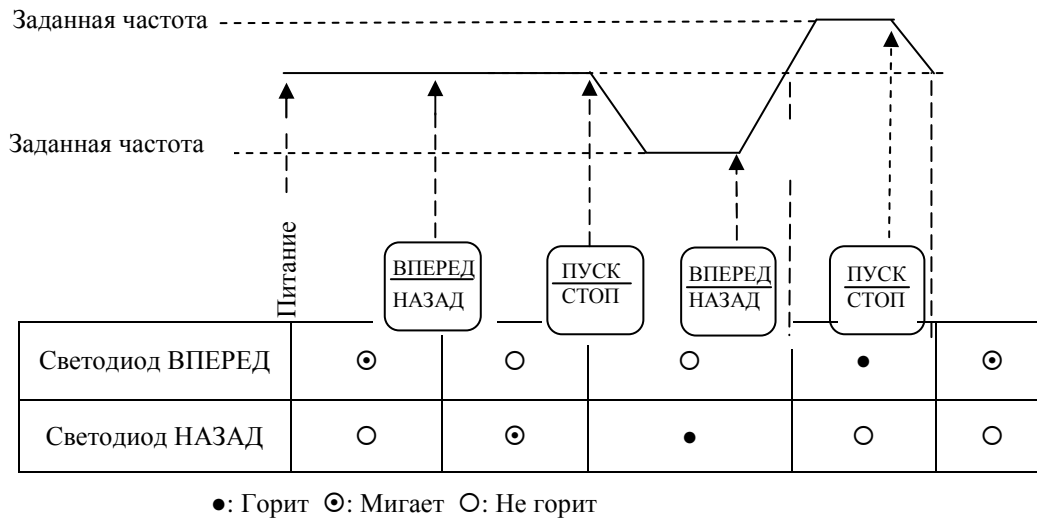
Заданная частота

Заданная частота

Питание

ВПЕРЕД
НАЗАД

ПУСК
СТОП

ВПЕРЕД
НАЗАД

ПУСК
СТОП

| Светодиод ВПЕРЕД | ⊙ | ○ | ○ | ● | ⊙ |
|---|---|---|---|---|---|
| Светодиод НАЗАД | ○ | ⊙ | ● | ○ | ○ |

●: Горит ⊙: Мигает ○: Не горит